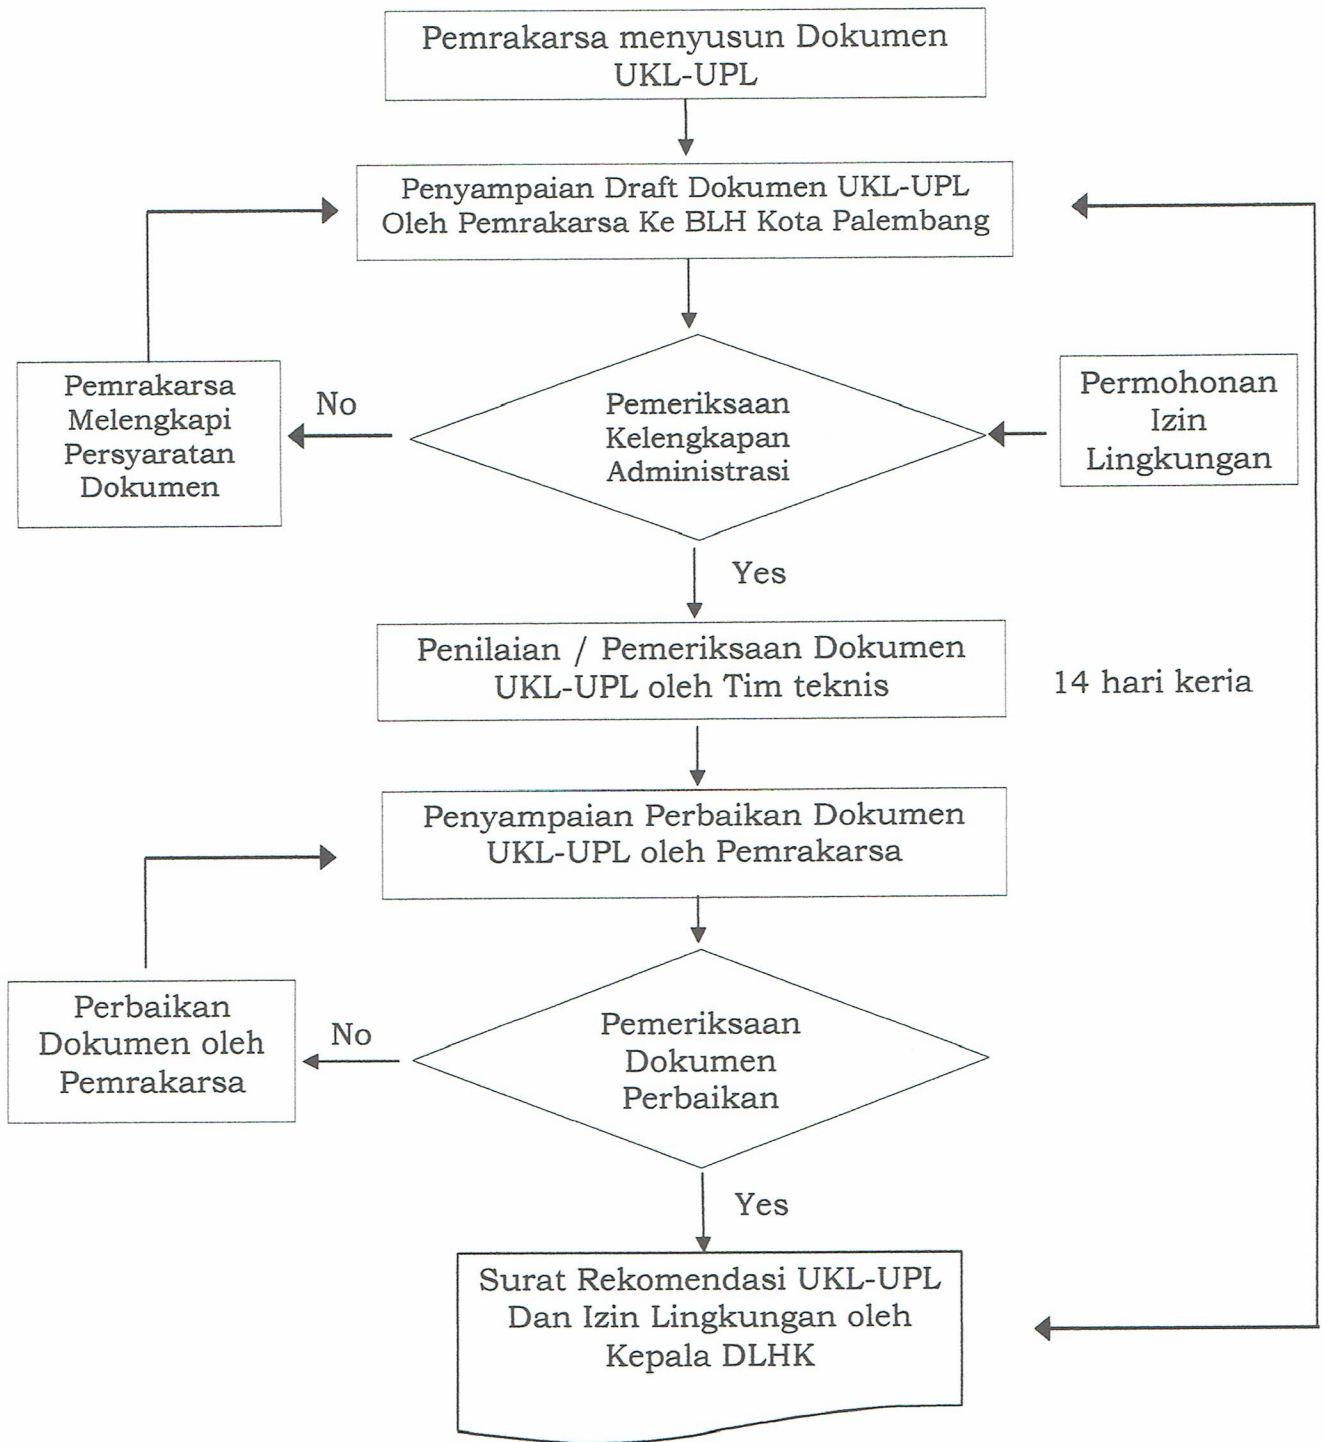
Pemrakarsa menyusun Dokumen UKL-UPL

Penyampaian Draft Dokumen UKL-UPL Oleh Pemrakarsa Ke BLH Kota Palembang

Pemrakarsa Melengkapi Persyaratan Dokumen

No

Pemeriksaan Kelengkapan Administrasi

Permohonan Izin Lingkungan

Yes

Penilaian / Pemeriksaan Dokumen UKL-UPL oleh Tim teknis

14 hari keria

Penyampaian Perbaikan Dokumen UKL-UPL oleh Pemrakarsa

Perbaikan Dokumen oleh Pemrakarsa

No

Pemeriksaan Dokumen Perbaikan

Yes

Surat Rekomendasi UKL-UPL Dan Izin Lingkungan oleh Kepala DLHK